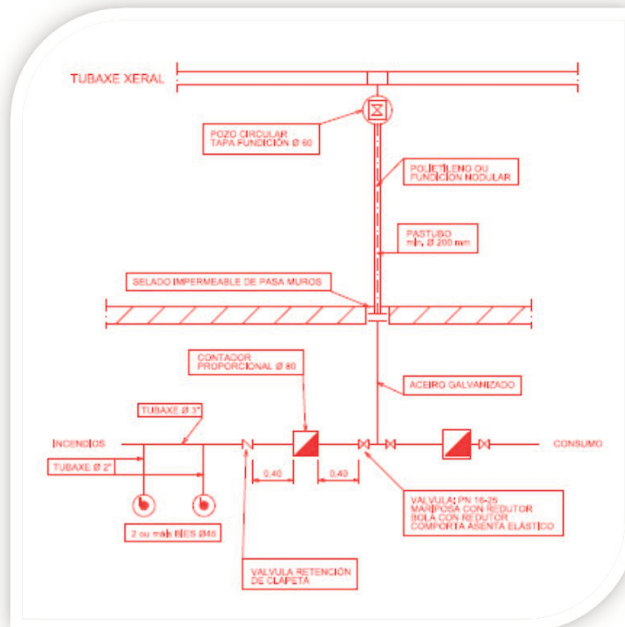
TUBAXE XERAL

POZO CIRCULAR
TAPA FUNDICIÓN Ø 60

POLIETILENO OU
FUNDICIÓN NODULAR

PASTUBO
mín. Ø 200 mm

SELADO IMPERMEABLE DE PASA MUROS

CONTADOR
PROPORCIONAL Ø 80

ACEIRO GALVANIZADO

TUBAXE Ø 3"

INCENDIOS

CONSUMO

TUBAXE Ø 2"

0.40

0.40

VALVULA: PN 16-25
MARIPOSA CON REDUTOR
BOLA CON REDUTOR
COMPORTA ASENTA ELÁSTICO

2 ou máis BIES Ø45

VALVULA RETENCIÓN
DE CLAPETA